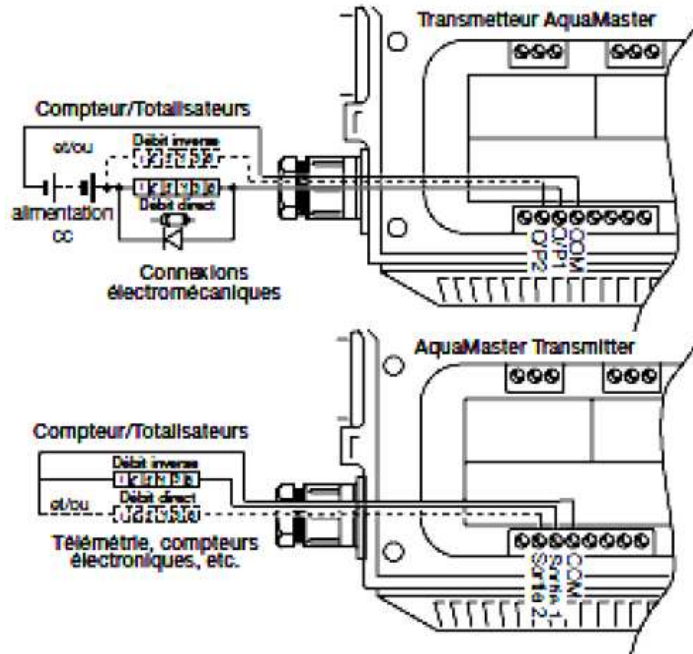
Transmetteur AquaMaster

Compteur/Totalisateurs

et/ou

Débit inverse

Débit direct

alimentation CC

Connexions électromécaniques

COM

O/P1

O/P2

AquaMaster Transmitter

Compteur/Totalisateurs

Débit inverse

et/ou

Débit direct

Télémétrie, compteurs électroniques, etc.

COM

Sortie 1

Sortie 2